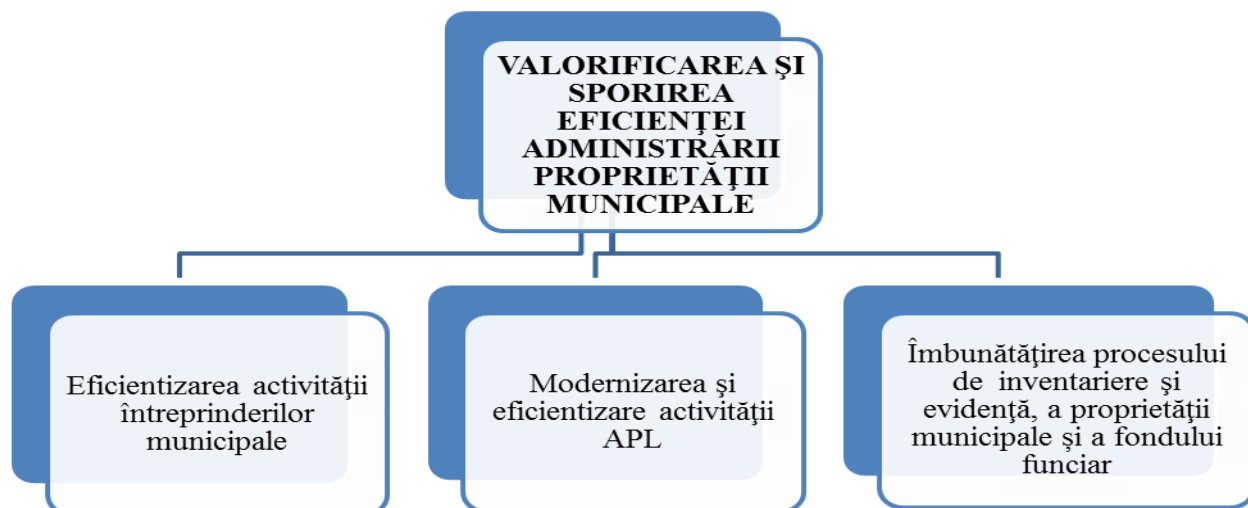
VALORIFICAREA ŞI SPORIREA EFICIENŢEI ADMINISTRĂRII PROPRIETĂŢII MUNICIPALE

Eficientizarea activităţii întreprinderilor municipale

Modernizarea şi eficientizare activităţii APL

Îmbunătăţirea procesului de inventariere şi evidenţă, a proprietăţii municipale şi a fondului funciar